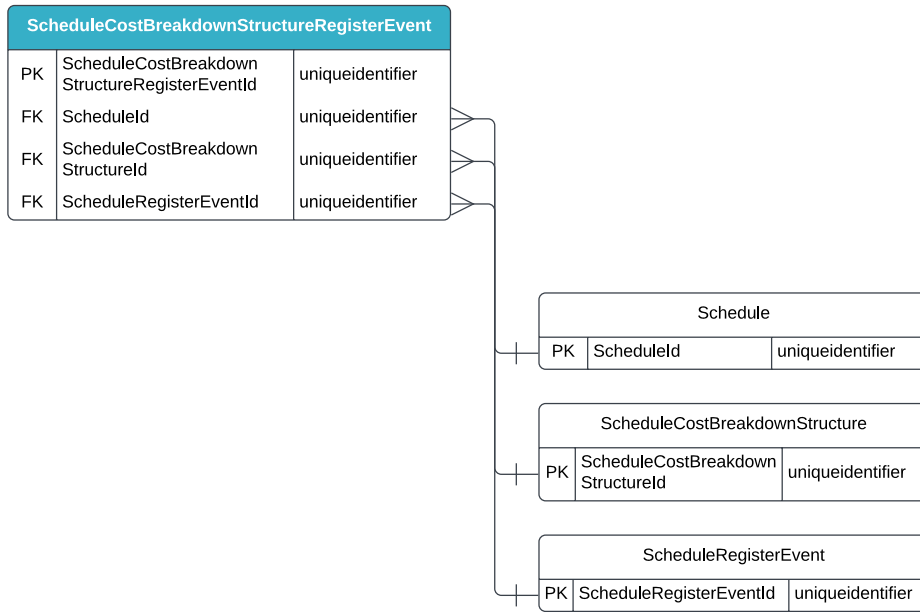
ScheduleCostBreakdownStructureRegisterEvent

| PK | ScheduleCostBreakdownStructureRegisterEventId | uniqueidentifier |
|---|---|---|
| FK | ScheduleId | uniqueidentifier |
| FK | ScheduleCostBreakdownStructureId | uniqueidentifier |
| FK | ScheduleRegisterEventId | uniqueidentifier |

Schedule

| PK | ScheduleId | uniqueidentifier |
|---|---|---|

ScheduleCostBreakdownStructure

| PK | ScheduleCostBreakdownStructureId | uniqueidentifier |
|---|---|---|

ScheduleRegisterEvent

| PK | ScheduleRegisterEventId | uniqueidentifier |
|---|---|---|